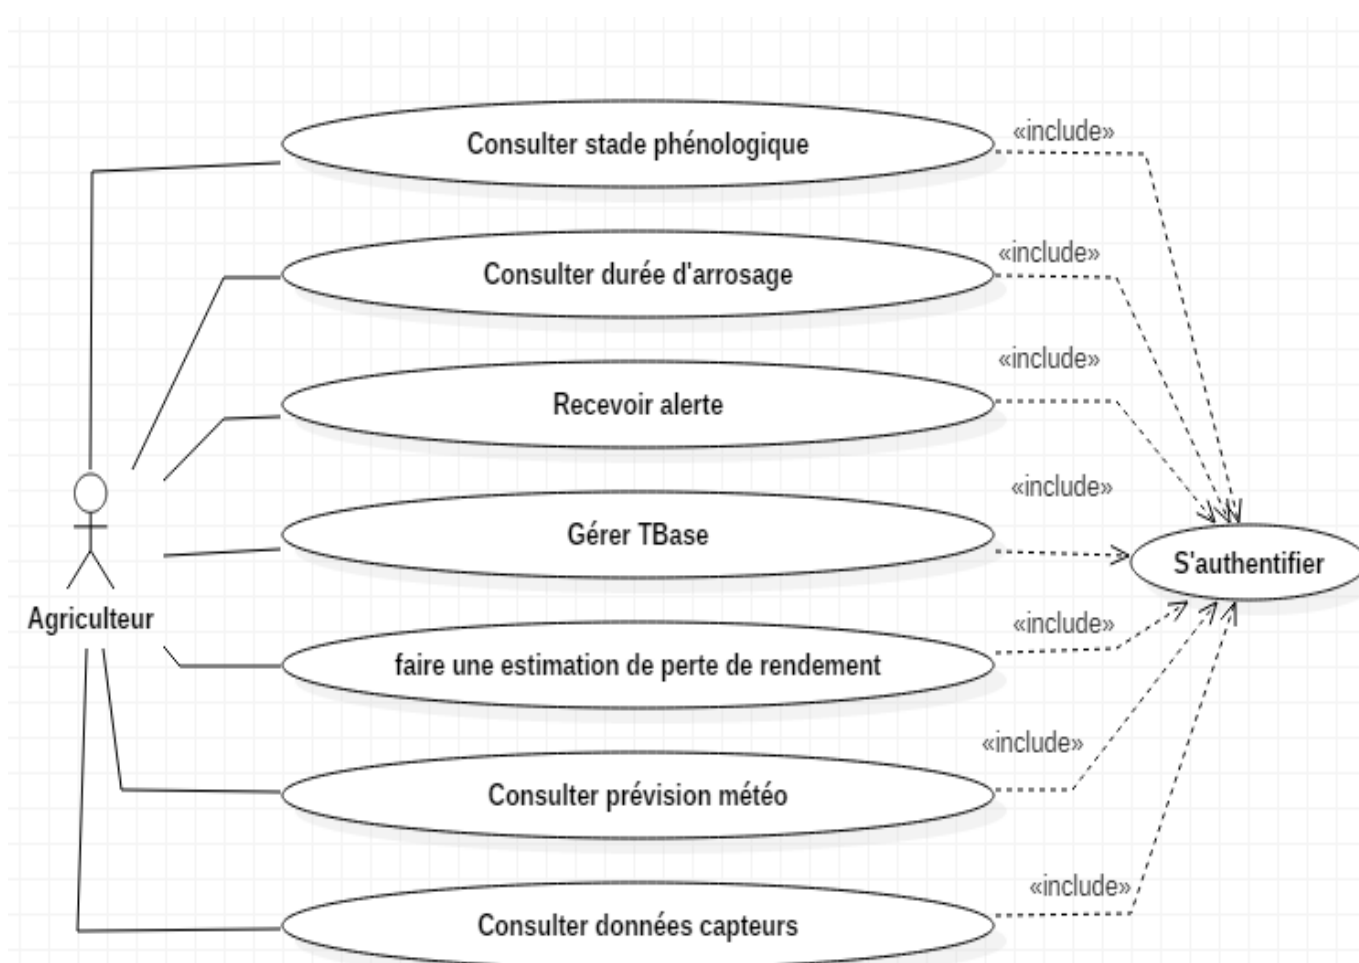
Consulter stade phénologique

«include»

Consulter durée d'arrosage

«include»

«include»

Recevoir alerte

«include»

Gérer TBase

S'authentifier

Agriculteur

«include»

faire une estimation de perte de rendement

«include»

Consulter prévision météo

«include»

Consulter données capteurs